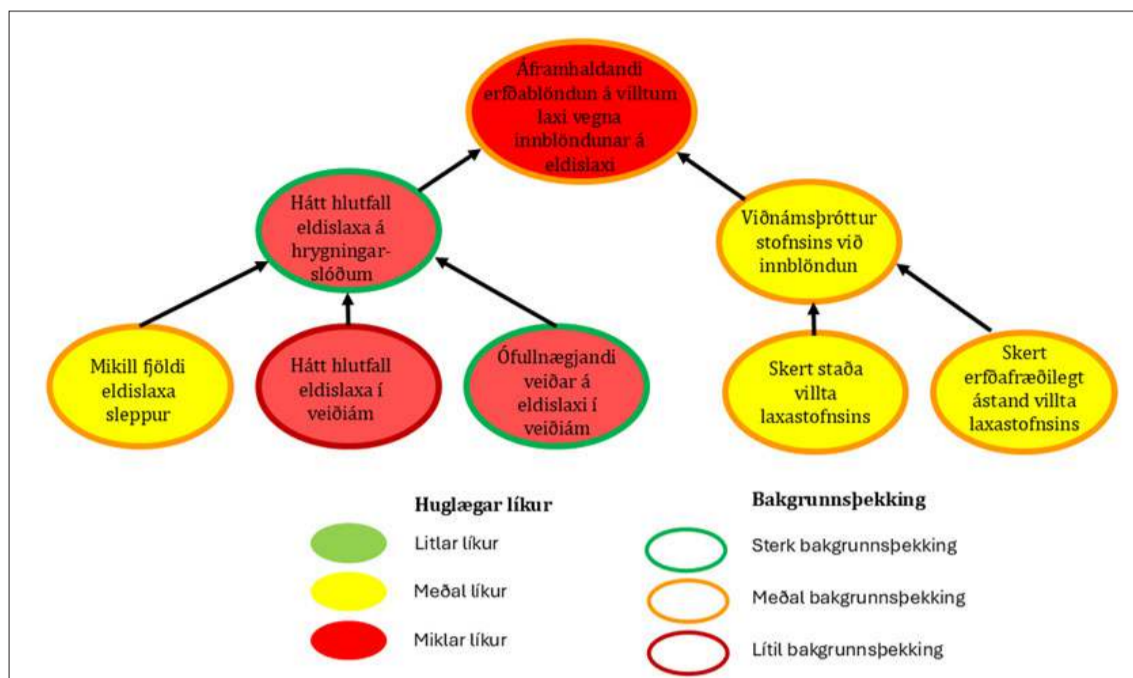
Áframhaldandi erfðablöndun á villtum laxi vegna innblöndunar á eldislaxi

Hátt hlutfall eldislaxa á hrygningarslóðum

Viðnámsþróttur stofnsins við innblöndun

Mikill fjöldi eldislaxa sleppur

Hátt hlutfall eldislaxa í veiðiám

Ófullnægjandi veiðar á eldislaxi í veiðiám

Skert staða villta laxastofnsins

Skert erfðafræðilegt ástand villta laxastofnsins

Huglægar líkur

Litlar líkur

Meðal líkur

Miklar líkur

Bakgrunnsþekking

Sterk bakgrunnsþekking

Meðal bakgrunnsþekking

Lítil bakgrunnsþekking